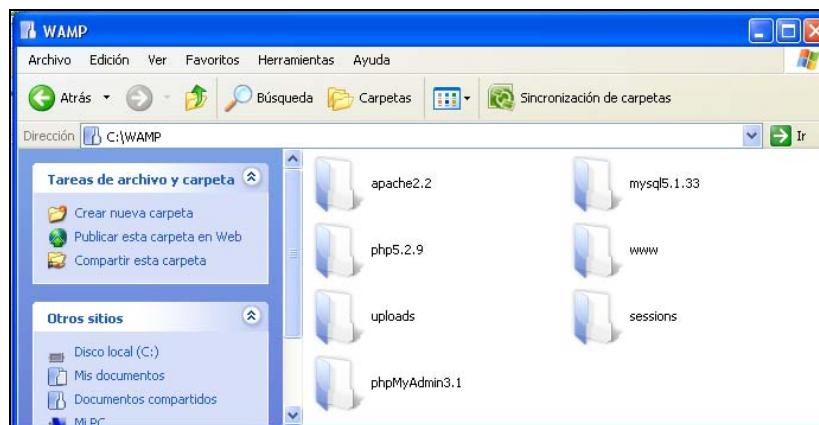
WAMP

Archivo Edición Ver Favoritos Herramientas Ayuda

Atrás Búsqueda Carpetas Sincronización de carpetas

Dirección C:\WAMP Ir

Tareas de archivo y carpeta

Crear nueva carpeta
Publicar esta carpeta en Web
Compartir esta carpeta

Otros sitios

Disco local (C:)
Mis documentos
Documentos compartidos
Mi PC

apache2.2
mysql5.1.33
php5.2.9
www
uploads
sessions
phpMyAdmin3.1